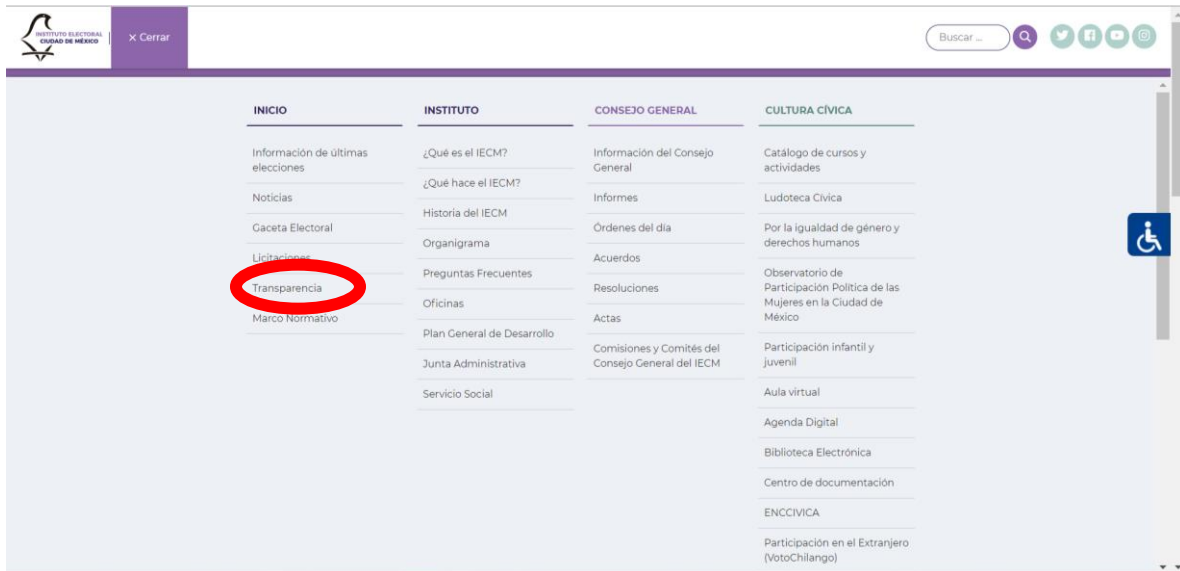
INSTITUTO ELECTORAL CIUDAD DE MÉXICO

× Cerrar

Buscar ...

INICIO

Información de últimas elecciones

Noticias

Gaceta Electoral

Licitaciones

Transparencia

Marco Normativo

INSTITUTO

¿Qué es el IECM?

¿Qué hace el IECM?

Historia del IECM

Organigrama

Preguntas Frecuentes

Oficinas

Plan General de Desarrollo

Junta Administrativa

Servicio Social

CONSEJO GENERAL

Información del Consejo General

Informes

Órdenes del día

Acuerdos

Resoluciones

Actas

Comisiones y Comités del Consejo General del IECM

CULTURA CÍVICA

Catálogo de cursos y actividades

Ludoteca Cívica

Por la igualdad de género y derechos humanos

Observatorio de Participación Política de las Mujeres en la Ciudad de México

Participación infantil y juvenil

Aula virtual

Agenda Digital

Biblioteca Electrónica

Centro de documentación

ENCCIVICA

Participación en el Extranjero (VotoChilango)